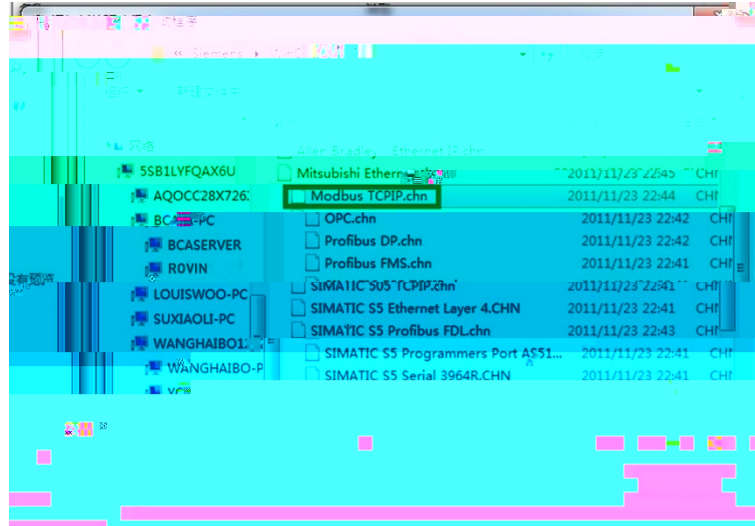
Siemens

网络

5SB1LYFQAX6U
AQOCC28X726
BC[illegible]-PC
BCASERVER
R0VIN
LOUISWOO-PC
SUXIAOLI-PC
WANGHAIBO1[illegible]
WANGHAIBO-P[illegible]
YC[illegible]

Allen Bradley - Ethernet IP.chn
Mitsubishi Ethern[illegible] 2011/11/23 22:45 CHN
Modbus TCPIP.chn 2011/11/23 22:44 CHN
OPC.chn 2011/11/23 22:42 CHN
Profibus DP.chn 2011/11/23 22:42 CHN
Profibus FMS.chn 2011/11/23 22:41 CHN
SIMATIC S05 TCPIP.chn 2011/11/23 22:41 CHN
SIMATIC S5 Ethernet Layer 4.CHN 2011/11/23 22:41 CHN
SIMATIC S5 Profibus FDL.chn 2011/11/23 22:43 CHN
SIMATIC S5 Programmers Port AS51... 2011/11/23 22:41 CHN
SIMATIC S5 Serial 3964R.CHN 2011/11/23 22:41 CHN